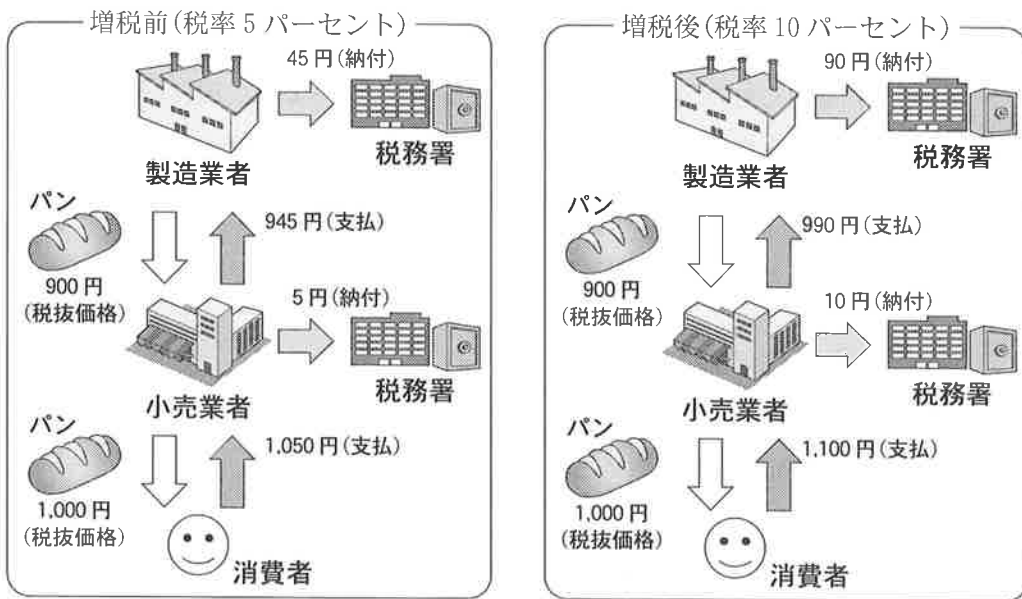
増税前(税率 5 パーセント)

45 円(納付)

製造業者

税務署

パン

900 円
(税抜価格)

945 円(支払)

5 円(納付)

小売業者

税務署

パン

1,000 円
(税抜価格)

1,050 円(支払)

消費者

増税後(税率 10 パーセント)

90 円(納付)

製造業者

税務署

パン

900 円
(税抜価格)

990 円(支払)

10 円(納付)

小売業者

税務署

パン

1,000 円
(税抜価格)

1,100 円(支払)

消費者